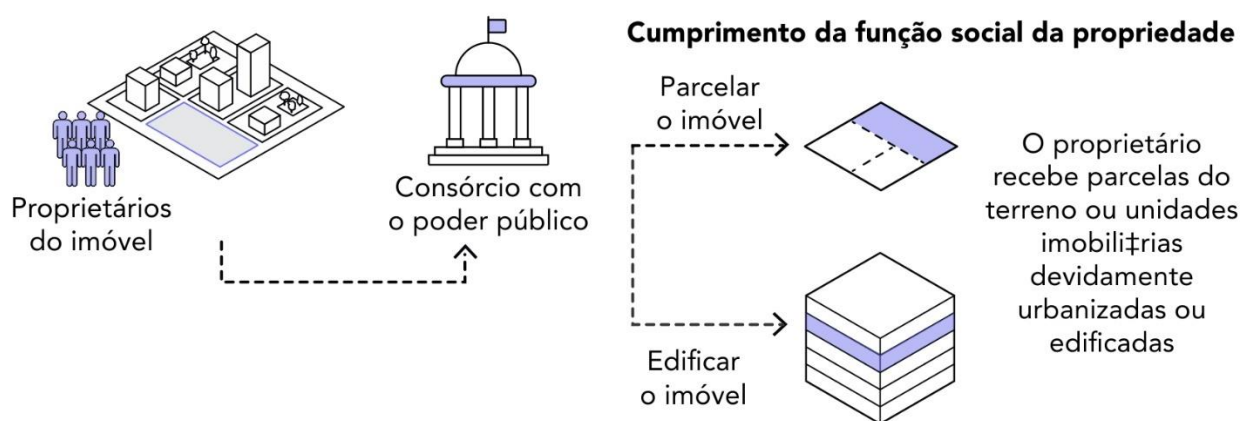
Cumprimento da função social da propriedade

Proprietários do imóvel

Consórcio com o poder público

Parcelar o imóvel

Edificar o imóvel

O proprietário recebe parcelas do terreno ou unidades imobili‡rias devidamente urbanizadas ou edificadas